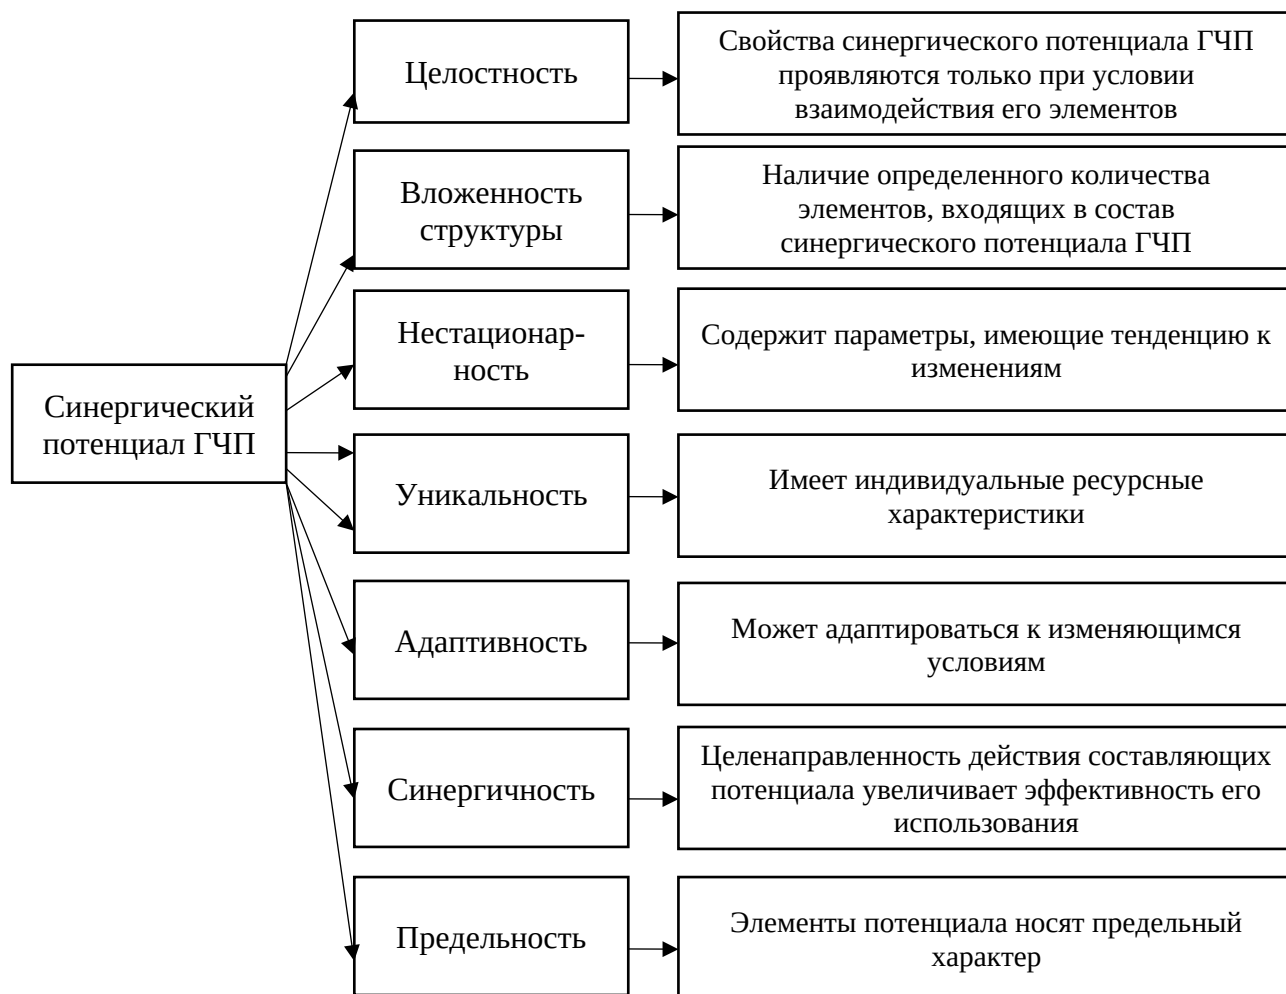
Синергический потенциал ГЧП

Целостность

Свойства синергического потенциала ГЧП проявляются только при условии взаимодействия его элементов

Вложенность структуры

Наличие определенного количества элементов, входящих в состав синергического потенциала ГЧП

Нестационарность

Содержит параметры, имеющие тенденцию к изменениям

Уникальность

Имеет индивидуальные ресурсные характеристики

Адаптивность

Может адаптироваться к изменяющимся условиям

Синергичность

Целенаправленность действия составляющих потенциала увеличивает эффективность его использования

Предельность

Элементы потенциала носят предельный характер